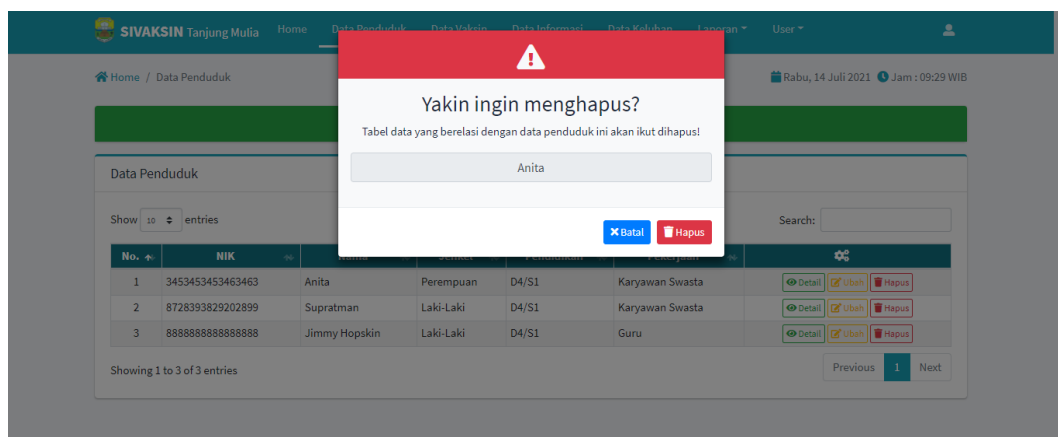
SIVAKSIN Tanjung Mulia Home Data Penduduk Data Vaksin Data Informasi Data Keluhan Laporan User

Home / Data Penduduk

Rabu, 14 Juli 2021 Jam : 09:29 WIB

Yakin ingin menghapus?

Tabel data yang berelasi dengan data penduduk ini akan ikut dihapus!

Anita

Batal Hapus

Data Penduduk

Show 10 entries

Search:

| No. | NIK | Nama | Jenkel | Pendidikan | Pekerjaan | |
|---|---|---|---|---|---|---|
| 1 | 3453453453463463 | Anita | Perempuan | D4/S1 | Karyawan Swasta | Detail Ubah Hapus |
| 2 | 8728393829202899 | Supratman | Laki-Laki | D4/S1 | Karyawan Swasta | Detail Ubah Hapus |
| 3 | 8888888888888888 | Jimmy Hopskin | Laki-Laki | D4/S1 | Guru | Detail Ubah Hapus |

Showing 1 to 3 of 3 entries

Previous 1 Next